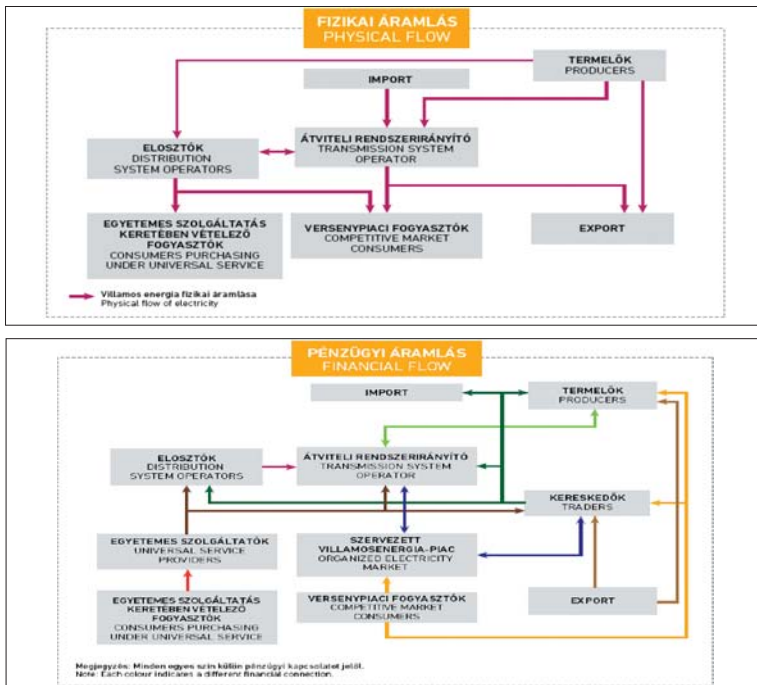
FIZIKAI ÁRAMLÁS
PHYSICAL FLOW

TERMELŐK
PRODUCERS

IMPORT

ELOSZTÓK
DISTRIBUTION
SYSTEM OPERATORS

ÁTVITELI RENDSZERIRÁNYÍTÓ
TRANSMISSION SYSTEM
OPERATOR

EGYETEMES SZOLGÁLTATÁS
KERETÉBEN VÉTELEZŐ
FOGYASZTÓK
CONSUMERS PURCHASING
UNDER UNIVERSAL SERVICE

VERSENYPIACI FOGYASZTÓK
COMPETITIVE MARKET
CONSUMERS

EXPORT

Villamos energia fizikai áramlása
Physical flow of electricity

PÉNZÜGYI ÁRAMLÁS
FINANCIAL FLOW

IMPORT

TERMELŐK
PRODUCERS

ELOSZTÓK
DISTRIBUTION
SYSTEM OPERATORS

ÁTVITELI RENDSZERIRÁNYÍTÓ
TRANSMISSION SYSTEM
OPERATOR

KERESKEDŐK
TRADERS

EGYETEMES SZOLGÁLTATÓK
UNIVERSAL SERVICE
PROVIDERS

SZERVEZETT
VILLAMOSENERGIA-PIAC
ORGANIZED ELECTRICITY
MARKET

EGYETEMES SZOLGÁLTATÁS
KERETÉBEN VÉTELEZŐ
FOGYASZTÓK
CONSUMERS PURCHASING
UNDER UNIVERSAL SERVICE

VERSENYPIACI FOGYASZTÓK
COMPETITIVE MARKET
CONSUMERS

EXPORT

Megjegyzés: Minden egyes szín külön pénzügyi kapcsolatot jelöl.
Note: Each colour indicates a different financial connection.